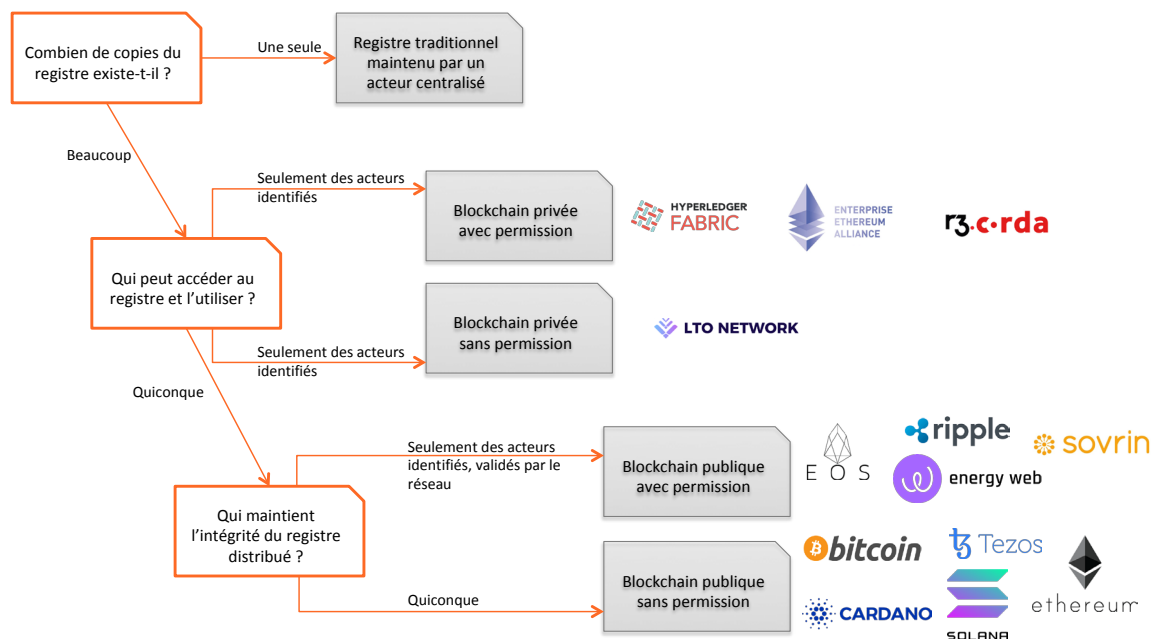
Combien de copies du registre existe-t-il ?

Une seule

Registre traditionnel maintenu par un acteur centralisé

Beaucoup

Seulement des acteurs identifiés

Blockchain privée avec permission

HYPERLEDGER FABRIC

ENTERPRISE ETHEREUM ALLIANCE

r3.corda

Qui peut accéder au registre et l'utiliser ?

Blockchain privée sans permission

LTO NETWORK

Seulement des acteurs identifiés

Quiconque

Seulement des acteurs identifiés, validés par le réseau

Blockchain publique avec permission

EOS

ripple

energy web

sovrin

Qui maintient l'intégrité du registre distribué ?

bitcoin

Tezos

ethereum

Quiconque

Blockchain publique sans permission

CARDANO

SOLANA